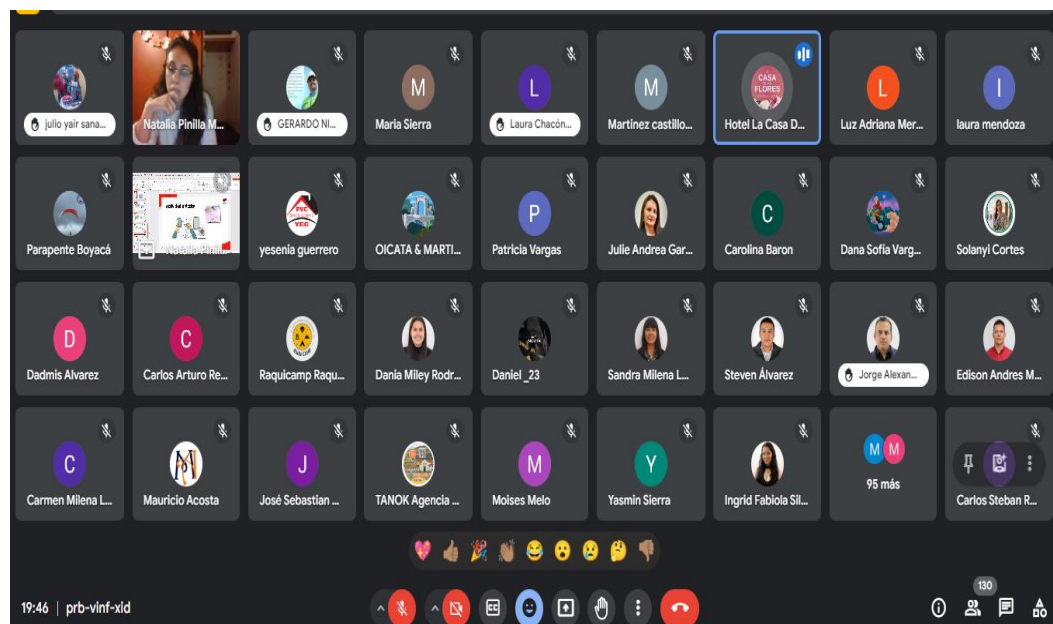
julio yair sana...
Natalia Pinilla M...
GERARDO NI...
M
Maria Sierra
L
Laura Chacón...
M
Martínez castillo...
CASA FLORES
Hotel La Casa D...
L
Luz Adriana Mer...
I
laura mendoza

Parapente Boyacá
Natalia Pinilla...
yesenia guerrero
OICATA & MARTI...
P
Patricia Vargas
Julie Andrea Gar...
C
Carolina Baron
Dana Sofia Varg...
Solanyi Cortes

D
Dadmis Alvarez
C
Carlos Arturo Re...
Raquicamp Raqu...
Dania Miley Rodr...
Daniel _23
Sandra Milena L...
Steven Álvarez
Jorge Alexan...
Edison Andres M...

C
Carmen Milena L...
Mauricio Acosta
J
José Sebastian ...
TANOK Agencia ...
M
Moises Melo
Y
Yasmin Sierra
Ingrid Fabiola Sil...
M M
95 más
Carlos Steban R...

19:46 | prb-vinf-xid
130